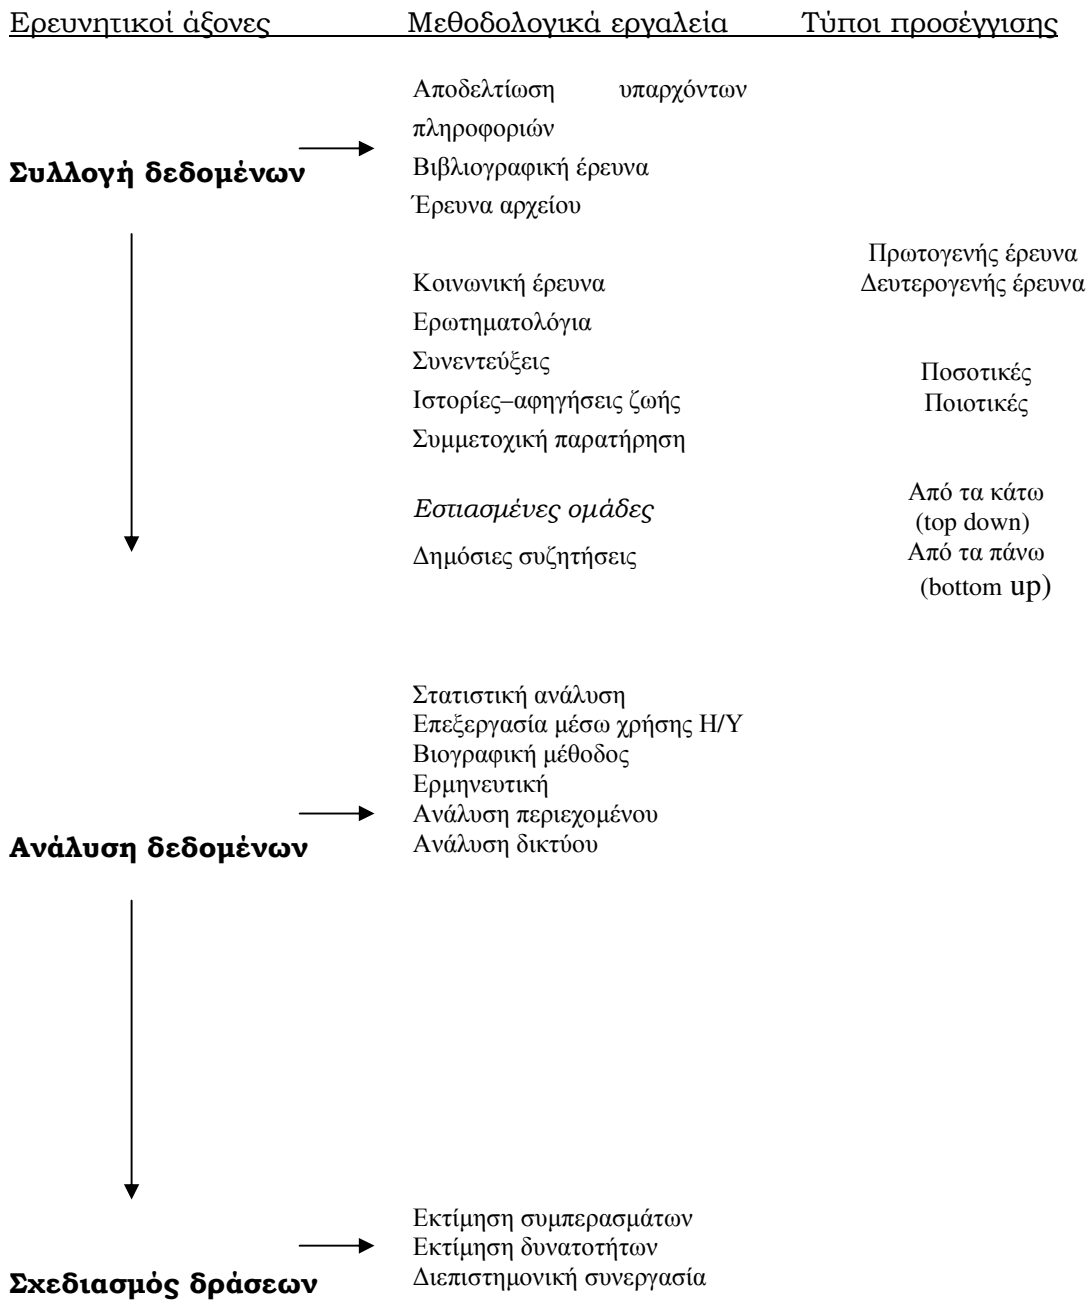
Ερευνητικοί άξονες Μεθοδολογικά εργαλεία Τύποι προσέγγισης

Αποδελτίωση υπαρχόντων πληροφοριών
Βιβλιογραφική έρευνα
Έρευνα αρχείου

Συλλογή δεδομένων

Κοινωνική έρευνα
Ερωτηματολόγια
Συνεντεύξεις
Ιστορίες–αφηγήσεις ζωής
Συμμετοχική παρατήρηση

Εστιασμένες ομάδες
Δημόσιες συζητήσεις

Πρωτογενής έρευνα
Δευτερογενής έρευνα

Ποσοτικές
Ποιοτικές

Από τα κάτω (top down)
Από τα πάνω (bottom up)

Στατιστική ανάλυση
Επεξεργασία μέσω χρήσης Η/Υ
Βιογραφική μέθοδος
Ερμηνευτική
Ανάλυση περιεχομένου
Ανάλυση δικτύου

Ανάλυση δεδομένων

Εκτίμηση συμπερασμάτων
Εκτίμηση δυνατοτήτων
Διεπιστημονική συνεργασία

Σχεδιασμός δράσεων